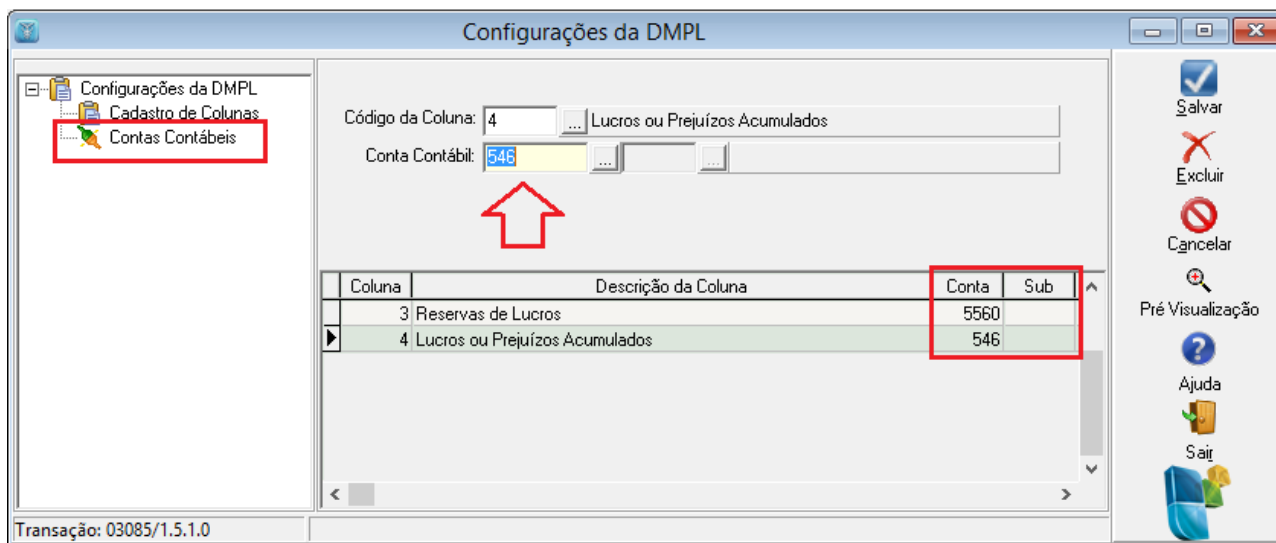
Configurações da DMPL

Configurações da DMPL
Cadastro de Colunas
Contas Contábeis

Código da Coluna: 4 ... Lucros ou Prejuízos Acumulados
Conta Contábil: 546 ... ...

| Coluna | Descrição da Coluna | Conta | Sub |
|---|---|---|---|
| 3 | Reservas de Lucros | 5560 | |
| 4 | Lucros ou Prejuízos Acumulados | 546 | |

Salvar
Excluir
Cancelar
Pré Visualização
Ajuda
Sair

Transação: 03085/1.5.1.0